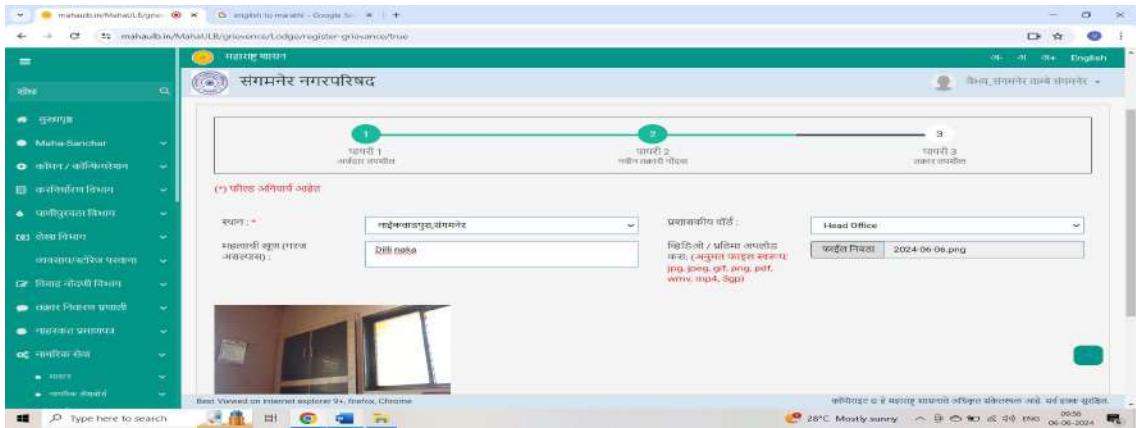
mahaulb.in/MahaULB/grie × | english to marathi - Google Se × | +

mahaulb.in/MahaULB/grievence/Lodge/register-grievance/true

महाराष्ट्र शासन

अ- अ अ+ English

संगमनेर नगरपरिषद

कैला_संगमनेर वार्ड संगमनेर

शोध

मुख्यपृष्ठ

Maha-Sanchar

कोषन / कॉन्फिगरेशन

कर्मचारी विभाग

पाणीपुरवठा विभाग

लेखा विभाग

व्यवसाय/परवाना

विवाह नोंदणी विभाग

तक्रार निवारण प्रणाली

नाहरकत प्रमाणपत्र

नागरिक सेवा

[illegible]

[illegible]

1
पायरी 1
अर्जदार तपशील

2
पायरी 2
नवीन तक्रारी नोंदवा

3
पायरी 3
तक्रार तपशील

(*) फील्ड अनिवार्य आहेत

स्थान : *

लाईकवाडपुरा,संगमनेर

प्रशासकीय वॉर्ड :

Head Office

महत्वाची खूण (गरज असल्यास) :

Dilli naka

व्हिडिओ / प्रतिमा अपलोड करा: (अनुमत फाइल स्वरूप: jpg, jpeg, gif, png, pdf, wmv, mp4, 3gp)

फाईल निवडा 2024-06-06.png

Best Viewed on Internet explorer 9+, firefox, Chrome

कॉपीराइट © हे महाराष्ट्र शासनाचे अधिकृत संकेतस्थळ आहे. सर्व हक्क सुरक्षित.

Type here to search

28°C Mostly sunny

ENG 09:56 06-06-2024